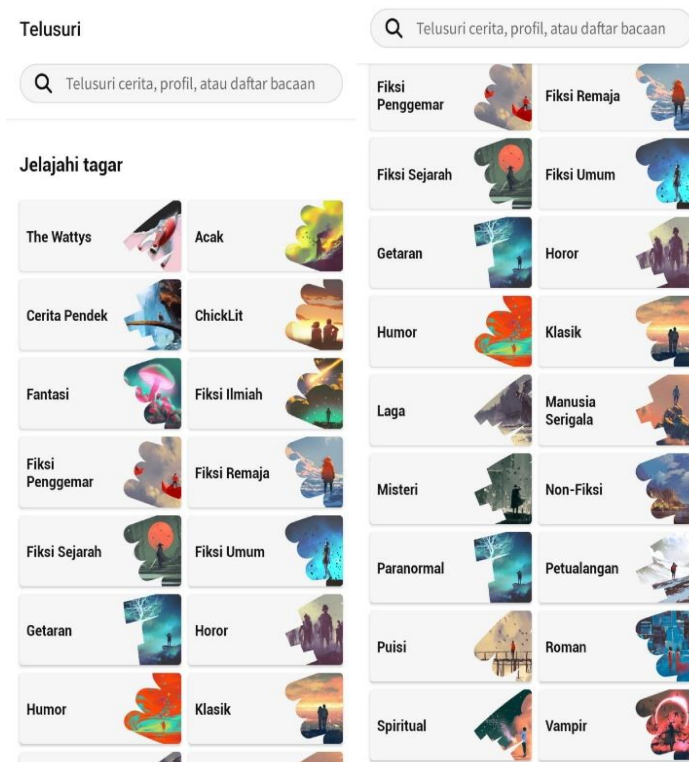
Telusuri

Telusuri cerita, profil, atau daftar bacaan

Jelajahi tagar

The Wattys
Acak
Cerita Pendek
ChickLit
Fantasi
Fiksi Ilmiah
Fiksi Penggemar
Fiksi Remaja
Fiksi Sejarah
Fiksi Umum
Getaran
Horor
Humor
Klasik

Telusuri cerita, profil, atau daftar bacaan

Fiksi Penggemar
Fiksi Remaja
Fiksi Sejarah
Fiksi Umum
Getaran
Horor
Humor
Klasik
Laga
Manusia Serigala
Misteri
Non-Fiksi
Paranormal
Petualangan
Puisi
Roman
Spiritual
Vampir